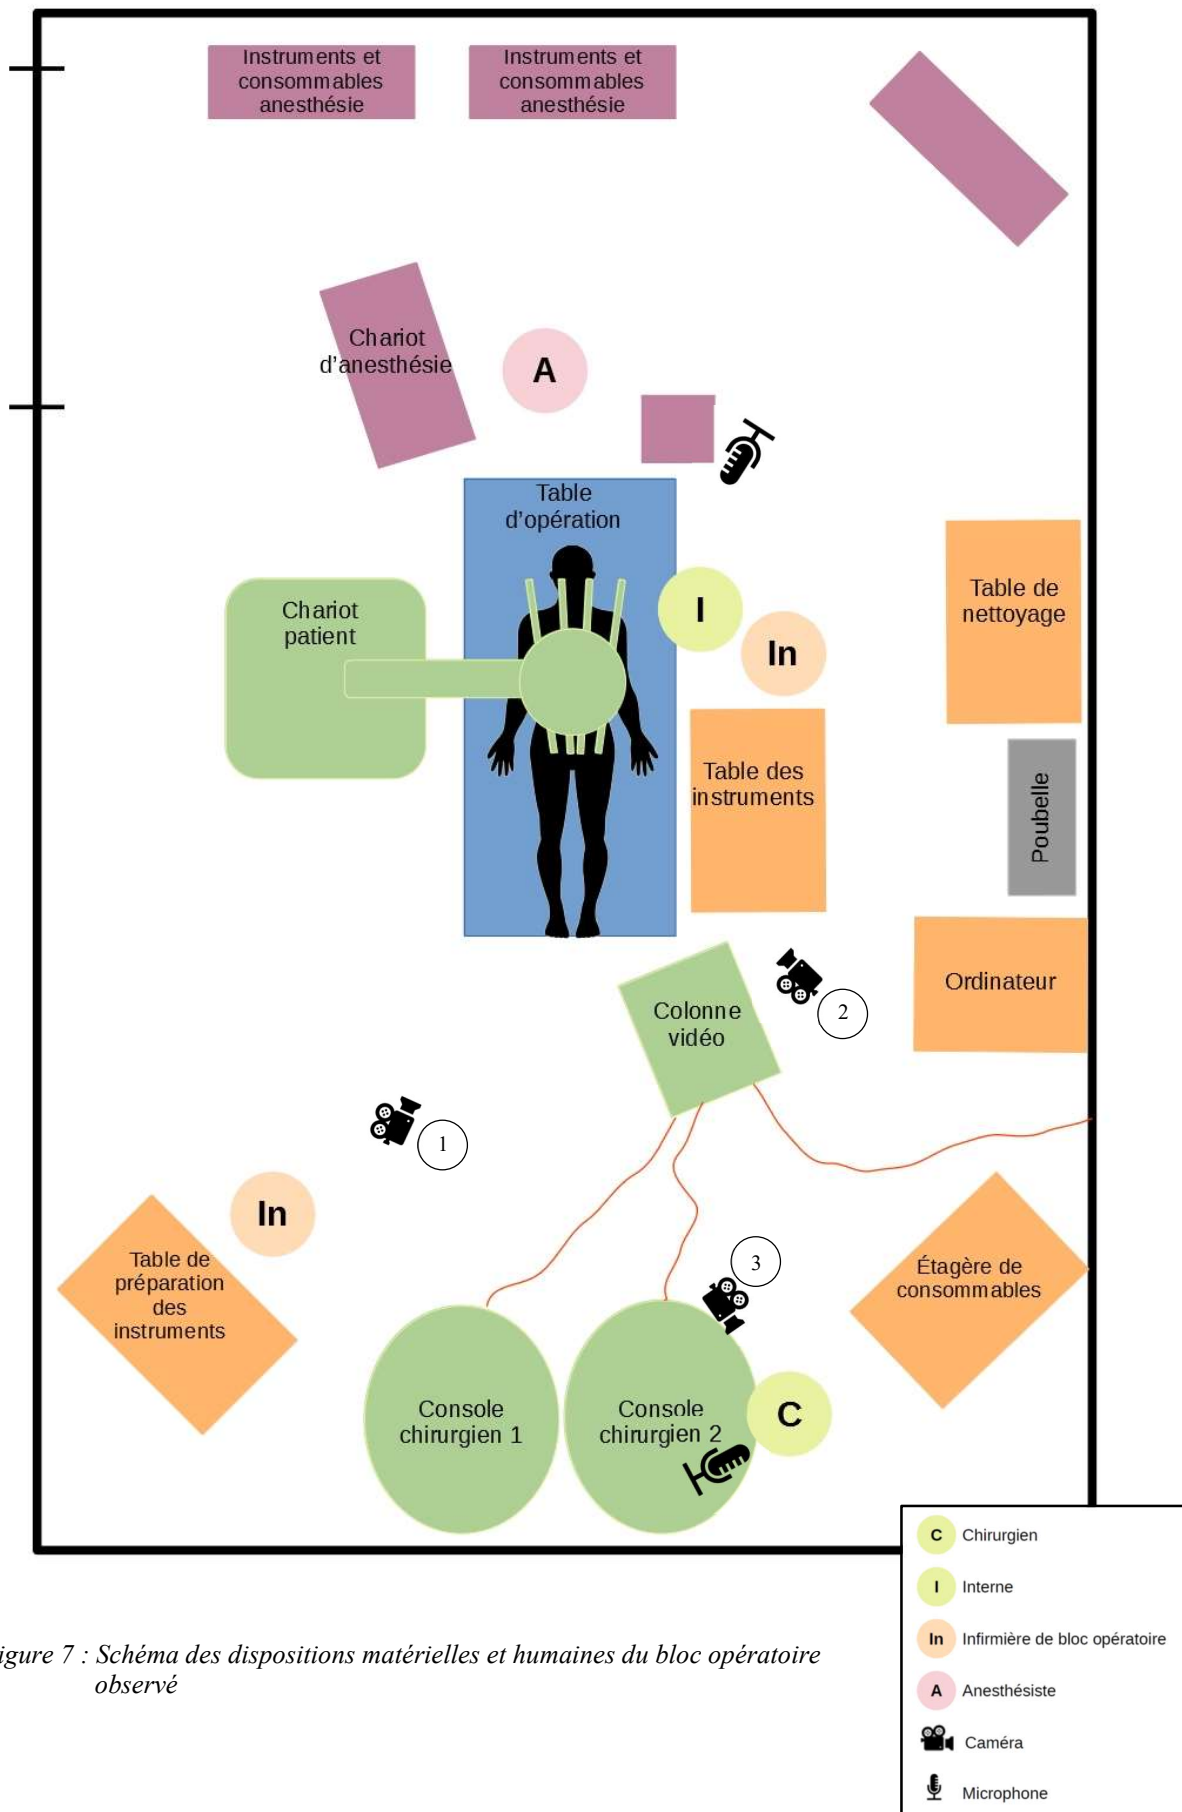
Instruments et consommables anesthésie

Instruments et consommables anesthésie

Chariot d'anesthésie

A

Table d'opération

Chariot patient

I

In

Table de nettoyage

Table des instruments

Poubelle

Ordinateur

Colonne vidéo

2

1

In

Table de préparation des instruments

3

Étagère de consommables

Console chirurgien 1

Console chirurgien 2

C

igure 7 : Schéma des dispositions matérielles et humaines du bloc opératoire observé

C Chirurgien
I Interne
In Infirmière de bloc opératoire
A Anesthésiste
Caméra
Microphone